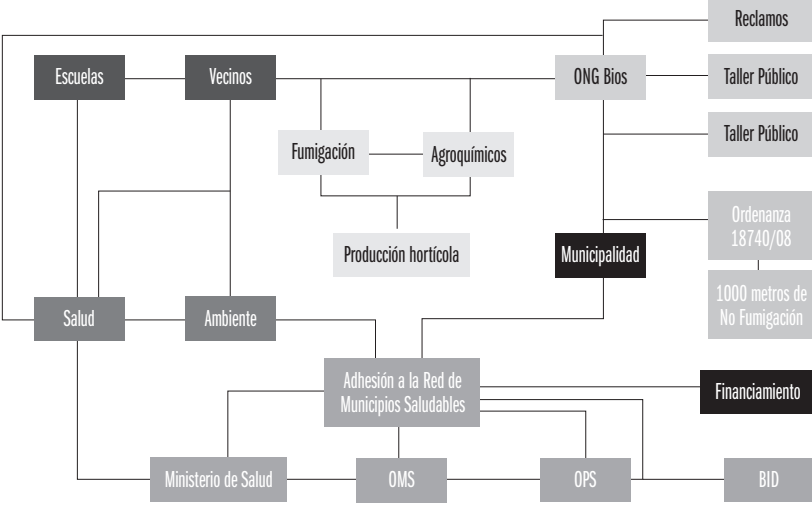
Reclamos

Escuelas

Vecinos

ONG Bios

Taller Público

Taller Público

Fumigación

Agroquímicos

Ordenanza 18740/08

Producción hortícola

Municipalidad

1000 metros de No Fumigación

Salud

Ambiente

Adhesión a la Red de Municipios Saludables

Financiamiento

Ministerio de Salud

OMS

OPS

BID